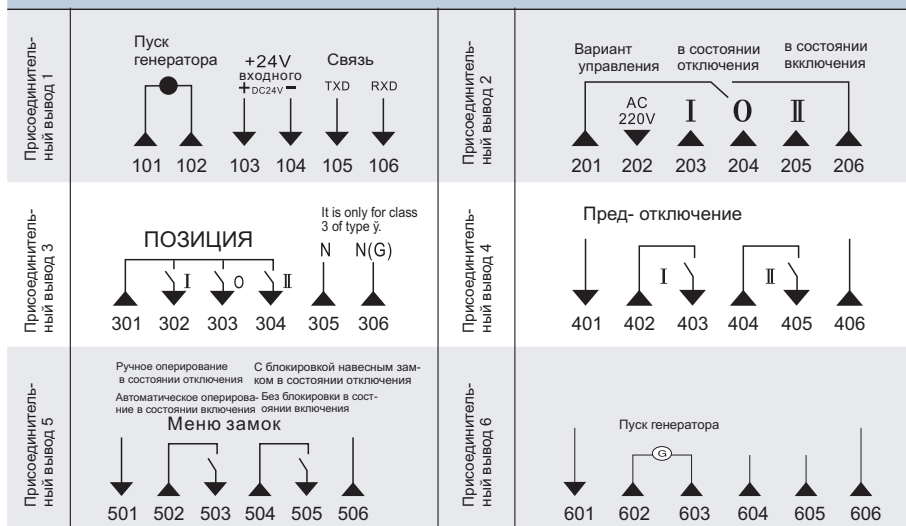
Присоединительный вывод 1

Пуск генератора

+24V входного + DC24V −

Связь

TXD RXD

101 102 103 104 105 106

Присоединительный вывод 2

Вариант управления

в состоянии отключения

в состоянии вкключения

AC 220V

I 0 II

201 202 203 204 205 206

Присоединительный вывод 3

ПОЗИЦИЯ

It is only for class 3 of type ÿ.

I 0 II

N N(G)

301 302 303 304 305 306

Присоединительный вывод 4

Пред- отключение

I II

401 402 403 404 405 406

Присоединительный вывод 5

Ручное оперирование в состоянии отключения

С блокировкой навесным замком в состоянии отключения

Автоматическое оперирование в состоянии включения

Без блокировки в состоянии включения

Меню замок

501 502 503 504 505 506

Присоединительный вывод 6

Пуск генератора

G

601 602 603 604 605 606